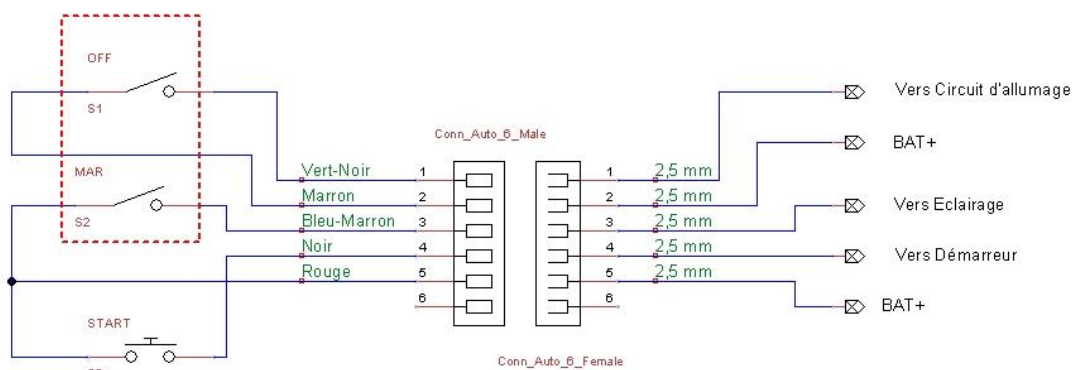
OFF
S1
MAR
S2
START
S3

Conn_Auto_6_Male

Vert-Noir 1
Marron 2
Bleu-Marron 3
Noir 4
Rouge 5
6

1 2,5 mm
2 2,5 mm
3 2,5 mm
4 2,5 mm
5 2,5 mm
6

Conn_Auto_6_Female

Vers Circuit d'allumage
BAT+
Vers Eclairage
Vers Démarreur
BAT+